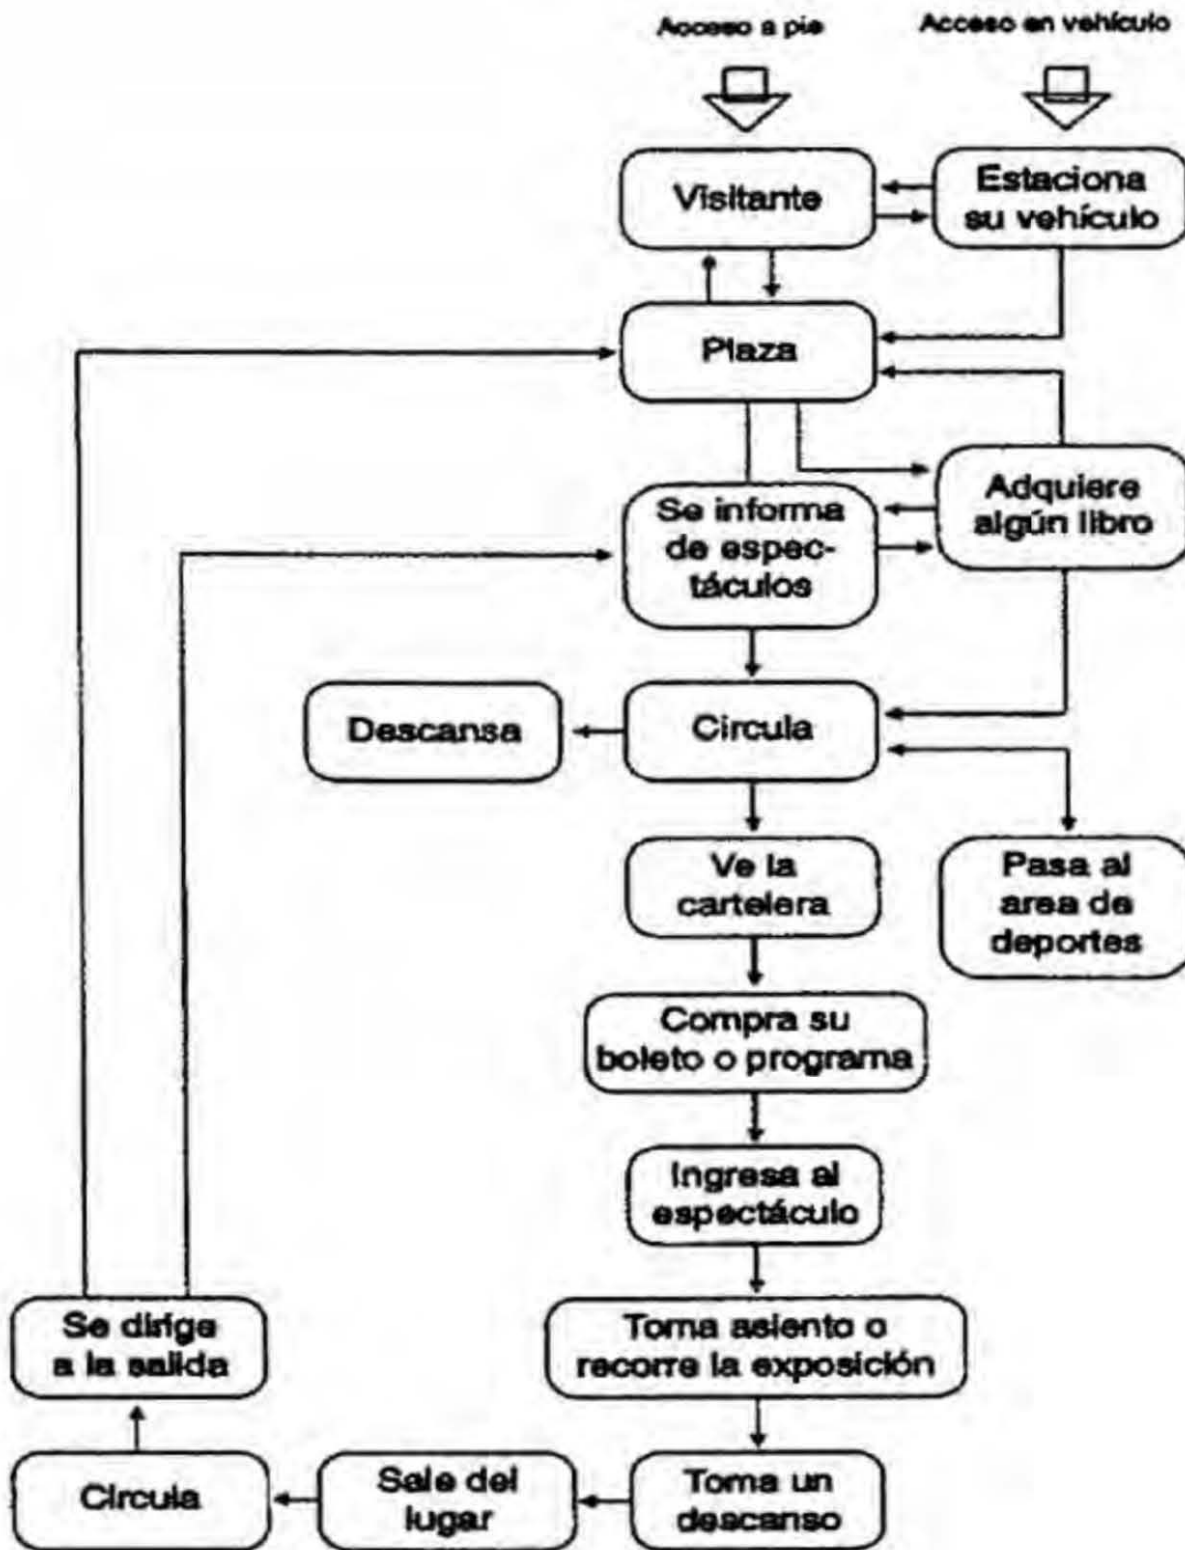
Acceso a pie

Acceso en vehículo

Visitante

Estaciona su vehículo

Plaza

Se informa de espectáculos

Adquiere algún libro

Descansa

Circula

Ve la cartelera

Pasa al area de deportes

Compra su boleto o programa

Ingresa al espectáculo

Se dirige a la salida

Toma asiento o recorre la exposición

Circula

Sale del lugar

Toma un descanso